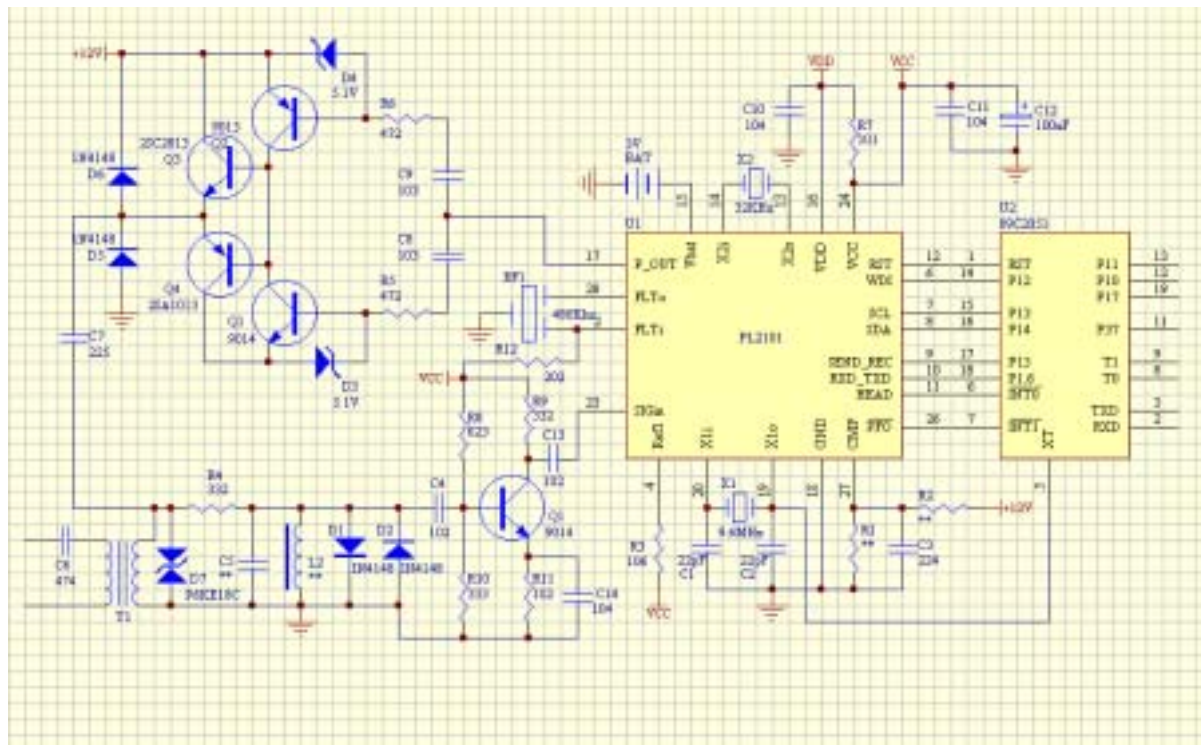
+10V
D4
5.1V
R6
472
2SC2813
Q3
8815
Q2
1N4148
D6
1N4148
D5
Q4
2SA1013
Q1
9014
D3
5.1V
C7
225
C9
103
C8
103
R5
472
VDD
VCC
C10
104
R7
501
C11
104
C12
100uF
3V
BAT
X2
32KHz
15
16
30
24
U1
17
P_OUT
Vbat
X2o
X2i
VDD
VCC
RST
WDI
SCL
SDA
SEND_REC
RXD_TXD
READ
PFO
12
1
6
14
7
15
8
16
9
17
10
18
13
6
26
7
U2
89C2051
RST
P12
P13
P14
P15
P16
INT0
INT1
P11
P10
P17
P37
T1
T0
TXD
RXD
XT
13
12
19
11
9
8
3
2
BF1
28
PLTo
455KHz
PLTi
PL2101
VCC
R12
202
R8
823
R9
332
C13
102
23
SIGin
Rset
X1i
X1o
GND
CMP
4
20
19
18
27
R4
332
C4
102
Q5
9014
X1
4.8MHz
R2
**
+10V
C6
474
D7
P6KE18C
C5
**
L2
**
D1
1N4148
D2
1N4148
R10
103
R11
102
C14
104
R3
106
C1
22pF
C2
22pF
R1
**
C3
224
T1
VCC
3